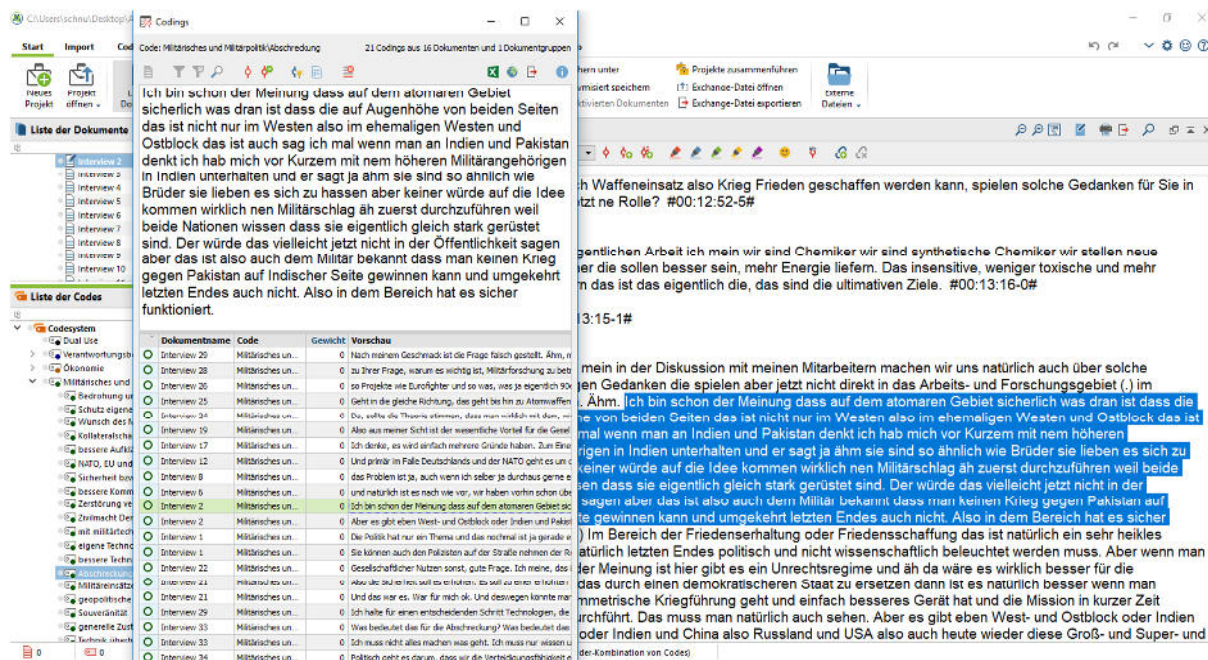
C:\Users\schnu\Desktop\A

Codings

Code: Militärisches und Militärpolitik\Abschreckung

21 Codings aus 16 Dokumenten und 1 Dokumentgruppen

Ich bin schon der Meinung dass auf dem atomaren Gebiet sicherlich was dran ist dass die auf Augenhöhe von beiden Seiten das ist nicht nur im Westen also im ehemaligen Westen und Ostblock das ist auch sag ich mal wenn man an Indien und Pakistan denkt ich hab mich vor Kurzem mit nem höheren Militärangehörigen in Indien unterhalten und er sagt ja ähm sie sind so ähnlich wie Brüder sie lieben es sich zu hassen aber keiner würde auf die Idee kommen wirklich nen Militärschlag äh zuerst durchzuführen weil beide Nationen wissen dass sie eigentlich gleich stark gerüstet sind. Der würde das vielleicht jetzt nicht in der Öffentlichkeit sagen aber das ist also auch dem Militär bekannt dass man keinen Krieg gegen Pakistan auf Indischer Seite gewinnen kann und umgekehrt letzten Endes auch nicht. Also in dem Bereich hat es sicher funktioniert.

| | Dokumentname | Code | Gewicht | Vorschau |
|---|---|---|---|---|
| O | Interview 29 | Militärisches un... | 0 | Nach meinem Geschmack ist die Frage falsch gestellt. Ähm, |
| O | Interview 33 | Militärisches un... | 0 | zu Ihrer Frage, warum es wichtig ist, Militärforschung zu betr |
| O | Interview 26 | Militärisches un... | 0 | so Projekte wie Eurofighter und so was, was ja eigentlich 90 |
| O | Interview 25 | Militärisches un... | 0 | Geht in die gleiche Richtung, das geht bis hin zu Atomwaffen |
| O | Interview 24 | Militärisches un... | 0 | Da, sollte die Theorie stimmen, dass man wirklich mit dem |
| O | Interview 19 | Militärisches un... | 0 | Also aus meiner Sicht ist der wesentliche Vorteil für die Gesel |
| O | Interview 17 | Militärisches un... | 0 | Ich denke, es wird einfach mehrere Gründe haben. Zum Eine |
| O | Interview 12 | Militärisches un... | 0 | Und primär im Falle Deutschlands und der NATO geht es um |
| O | Interview 8 | Militärisches un... | 0 | das Problem ist ja, auch wenn ich selber ja durchaus gerne e |
| O | Interview 6 | Militärisches un... | 0 | und natürlich ist es nach wie vor, wir haben vorhin schon übe |
| O | Interview 2 | Militärisches un... | 0 | Ich bin schon der Meinung dass auf dem atomaren Gebiet sic |
| O | Interview 2 | Militärisches un... | 0 | Aber es gibt eben West- und Ostblock oder Indien und Pakist |
| O | Interview 1 | Militärisches un... | 0 | Die Politik hat nur ein Thema und das nochmal ist ja gerade e |
| O | Interview 1 | Militärisches un... | 0 | Sie können auch den Polizisten auf der Straße nehmen der R |
| O | Interview 22 | Militärisches un... | 0 | Gesellschaftlicher Nutzen sonst, gute Frage. Ich meine, das i |
| O | Interview 21 | Militärisches un... | 0 | Also die Sicherheit soll es erhöhen, es soll zu einer erhöhten |
| O | Interview 21 | Militärisches un... | 0 | Und das war es. War für mich ok. Und deswegen konnte man |
| O | Interview 29 | Militärisches un... | 0 | Ich halte für einen entscheidenden Schritt Technologien, die |
| O | Interview 33 | Militärisches un... | 0 | Was bedeutet das für die Abschreckung? Was bedeutet das |
| O | Interview 33 | Militärisches un... | 0 | Ich muss nicht alles machen was geht. Ich muss nur wissen |
| O | Interview 34 | Militärisches un... | 0 | Politisch geht es darum, dass wir die Verteidigungsfähigkeit e |

Start Import Cod

Neues Projekt
Projekt öffnen

Liste der Dokumente
Interview 2
Interview 3
Interview 4
Interview 5
Interview 6
Interview 7
Interview 8
Interview 9
Interview 10

Liste der Codes
Codesystem
Dual Use
Verantwortungsb
Ökonomie
Militärisches und
Bedrohung u
Schutz eigene
Wunsch des N
Kollateralscha
bessere Aufkl
NATO, EU und
Sicherheit bev
bessere Komm
Zerstörung ve
Zivilmacht Der
mit militärisch
eigene Techno
bessere Techn
Abschreckun
Militäreinsätz
geopolitische
Souveränität
generelle Zust
Technik überh

hern unter
ymisiert speichern
ktivierten Dokumenten
Projekte zusammenführen
Exchange-Datei öffnen
Exchange-Datei exportieren
Externe Dateien

ch Waffeneinsatz also Krieg Frieden geschaffen werden kann, spielen solche Gedanken für Sie in tzt ne Rolle? #00:12:52-5#

gentlichen Arbeit ich mein wir sind Chemiker wir sind synthetische Chemiker wir stellen neue er die sollen besser sein, mehr Energie liefern. Das insensitive, weniger toxische und mehr n das ist das eigentlich die, das sind die ultimativen Ziele. #00:13:16-0#

13:15-1#

mein in der Diskussion mit meinen Mitarbeitern machen wir uns natürlich auch über solche gen Gedanken die spielen aber jetzt nicht direkt in das Arbeits- und Forschungsgebiet (.) im . Ähm. Ich bin schon der Meinung dass auf dem atomaren Gebiet sicherlich was dran ist dass die von beiden Seiten das ist nicht nur im Westen also im ehemaligen Westen und Ostblock das ist mal wenn man an Indien und Pakistan denkt ich hab mich vor Kurzem mit nem höheren rigen in Indien unterhalten und er sagt ja ähm sie sind so ähnlich wie Brüder sie lieben es sich zu keiner würde auf die Idee kommen wirklich nen Militärschlag äh zuerst durchzuführen weil beide sen dass sie eigentlich gleich stark gerüstet sind. Der würde das vielleicht jetzt nicht in der sagen aber das ist also auch dem Militär bekannt dass man keinen Krieg gegen Pakistan auf te gewinnen kann und umgekehrt letzten Endes auch nicht. Also in dem Bereich hat es sicher ) Im Bereich der Friedenserhaltung oder Friedensschaffung das ist natürlich ein sehr heikles atürlich letzten Endes politisch und nicht wissenschaftlich beleuchtet werden muss. Aber wenn man der Meinung ist hier gibt es ein Unrechtsregime und äh da wäre es wirklich besser für die das durch einen demokratischeren Staat zu ersetzen dann ist es natürlich besser wenn man mmetrische Kriegführung geht und einfach besseres Gerät hat und die Mission in kurzer Zeit rchführt. Das muss man natürlich auch sehen. Aber es gibt eben West- und Ostblock oder Indien oder Indien und China also Russland und USA also auch heute wieder diese Groß- und Super- und

der-Kombination von Codes)
0 0